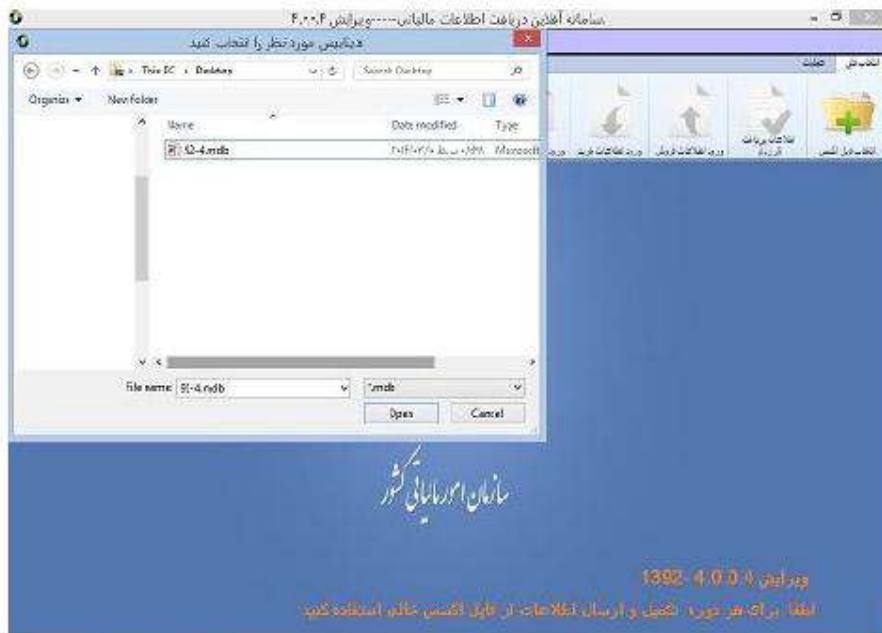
سامانه آفلاین دریافت اطلاعات مالیاتی----ویرایش ۴.۰۰.۴

دیتابیس مورد نظر را انتخاب کنید

This PC › Desktop

Search Desktop

Organize ▾ New folder

Name

Date modified

Type

92-4.mdb

Microsoft

File name: 92-4.mdb

*.mdb

Open

Cancel

انتخاب فایل اکسس

اطلاعات دریافت

ورود اطلاعات فروش

ورود اطلاعات خرید

سازمان امور مالیاتی کشور

ویرایش 4.0.0.4 -1392

لطفا برای هر دوره تکمیل و ارسال اطلاعات از فایل اکسس خالی استفاده کنید